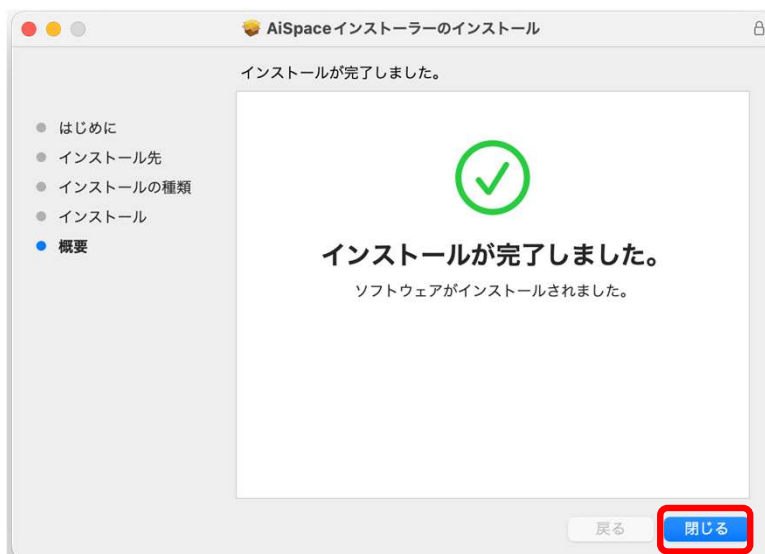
AiSpaceインストーラーのインストール

インストールが完了しました。

はじめに
インストール先
インストールの種類
インストール
概要

インストールが完了しました。

ソフトウェアがインストールされました。

戻る
閉じる